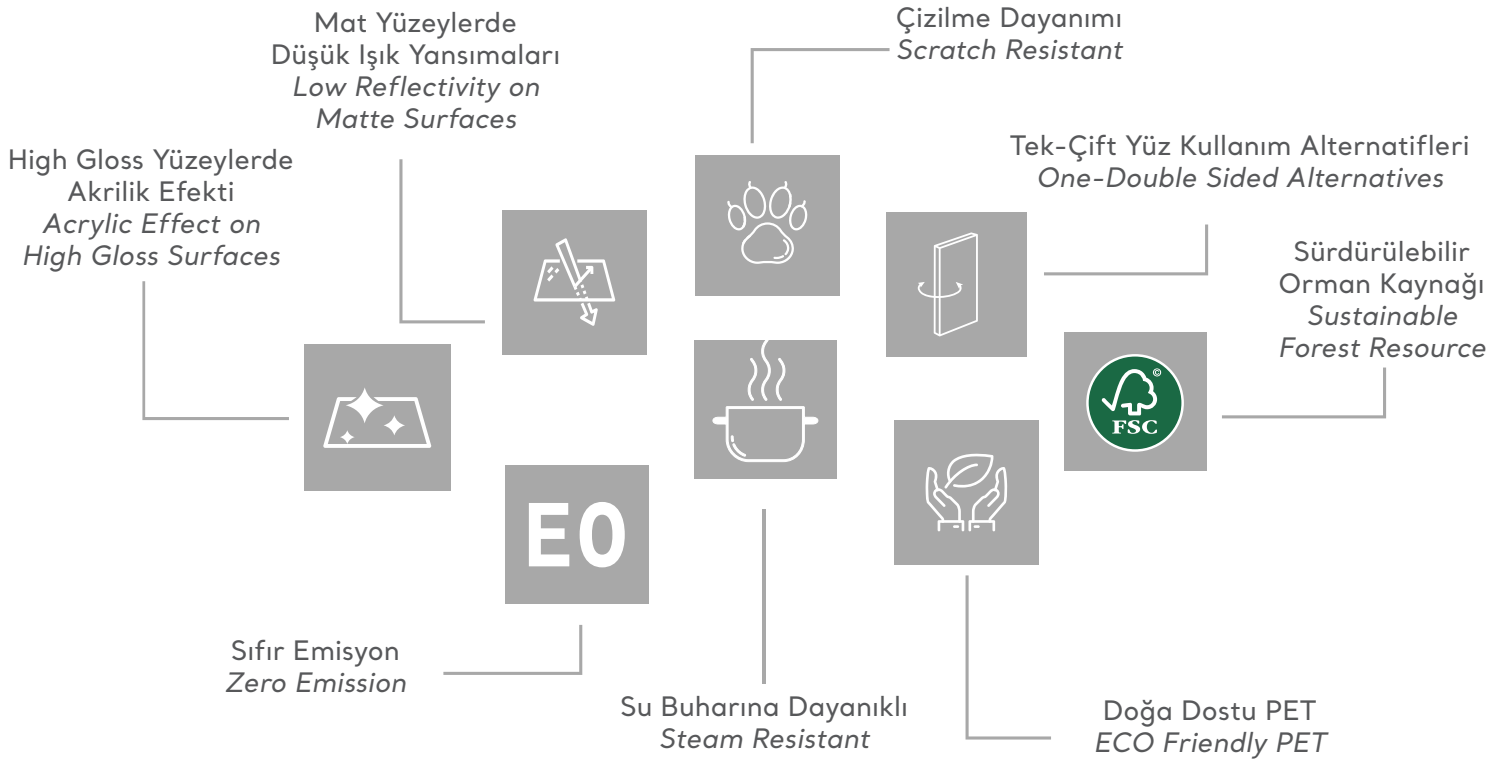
Mat Yüzeylerde
Düşük Işık Yansımaları
*Low Reflectivity on Matte Surfaces*

Çizilme Dayanımı
*Scratch Resistant*

High Gloss Yüzeylerde
Akrilik Efekti
*Acrylic Effect on High Gloss Surfaces*

Tek-Çift Yüz Kullanım Alternatifleri
*One-Double Sided Alternatives*

Sürdürülebilir
Orman Kaynağı
*Sustainable Forest Resource*

FSC

E0

Sıfır Emisyon
*Zero Emission*

Su Buharına Dayanıklı
*Steam Resistant*

Doğa Dostu PET
*ECO Friendly PET*